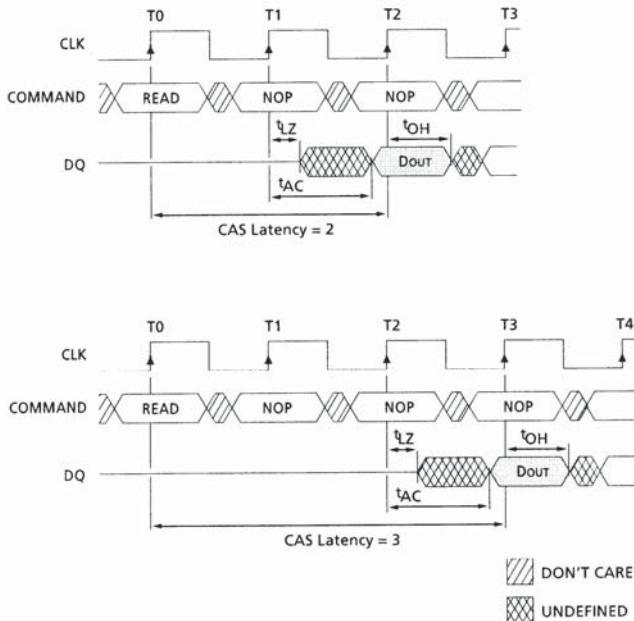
T0 T1 T2 T3

CLK

COMMAND READ NOP NOP

$t_{LZ}$ $t_{OH}$

DQ $D_{OUT}$

$t_{AC}$

CAS Latency = 2

T0 T1 T2 T3 T4

CLK

COMMAND READ NOP NOP NOP

$t_{LZ}$ $t_{OH}$

DQ $D_{OUT}$

$t_{AC}$

CAS Latency = 3

DON'T CARE

UNDEFINED